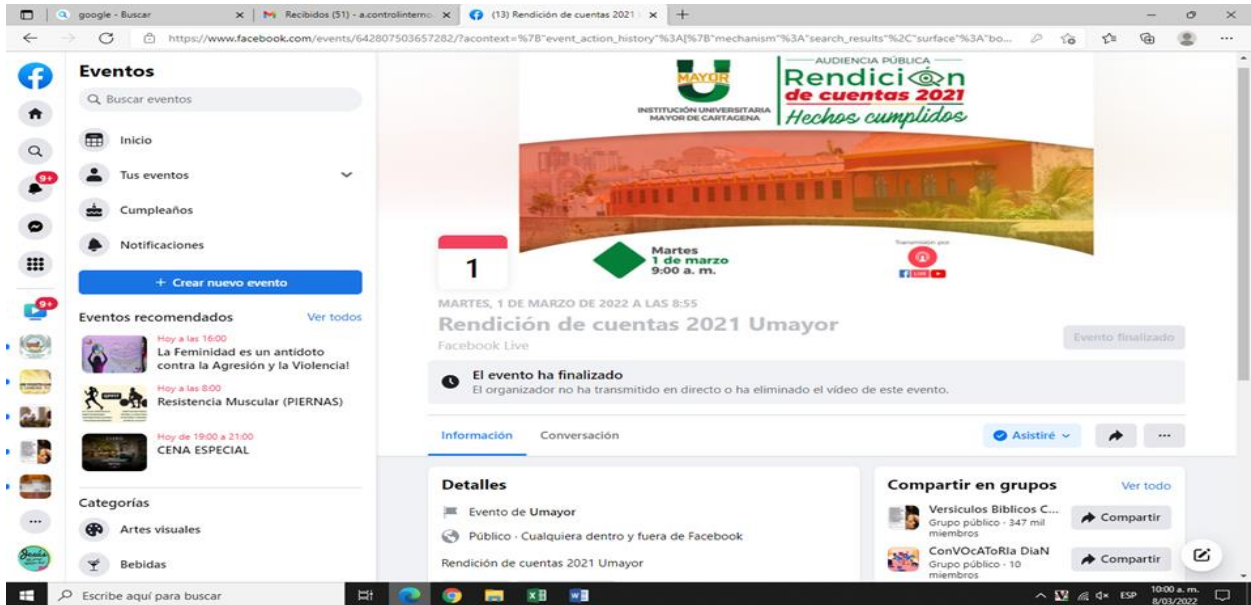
google - Buscar | Recibidos (51) - a.controlinterno | (13) Rendición de cuentas 2021

https://www.facebook.com/events/642807503657282/?acontext=%7B"event_action_history"%3A[%7B"mechanism"%3A"search_results"%2C"surface"%3A"bo...

Eventos

Buscar eventos

Inicio

Tus eventos

Cumpleaños

Notificaciones

+ Crear nuevo evento

Eventos recomendados Ver todos

Hoy a las 16:00
La Feminidad es un antidoto contra la Agresión y la Violencia!

Hoy a las 8:00
Resistencia Muscular (PIERNAS)

Hoy de 19:00 a 21:00
CENA ESPECIAL

Categorías

Artes visuales

Bebidas

MAYOR
INSTITUCIÓN UNIVERSITARIA MAYOR DE CARTAGENA

AUDIENCIA PÚBLICA
Rendición de cuentas 2021
Hechos cumplidos

1

Martes
1 de marzo
9:00 a. m.

Transmisión por

MARTES, 1 DE MARZO DE 2022 A LAS 8:55

Rendición de cuentas 2021 Umayor

Facebook Live

Evento finalizado

El evento ha finalizado
El organizador no ha transmitido en directo o ha eliminado el vídeo de este evento.

Información Conversación

Asistiré

Detalles

Evento de Umayor

Público · Cualquiera dentro y fuera de Facebook

Rendición de cuentas 2021 Umayor

Compartir en grupos Ver todo

Versiculos Biblicos C...
Grupo público · 347 mil miembros
Compartir

ConVOcAToRIa DiaN
Grupo público · 10 miembros
Compartir

Escribe aquí para buscar

ESP 10:00 a. m. 8/03/2022